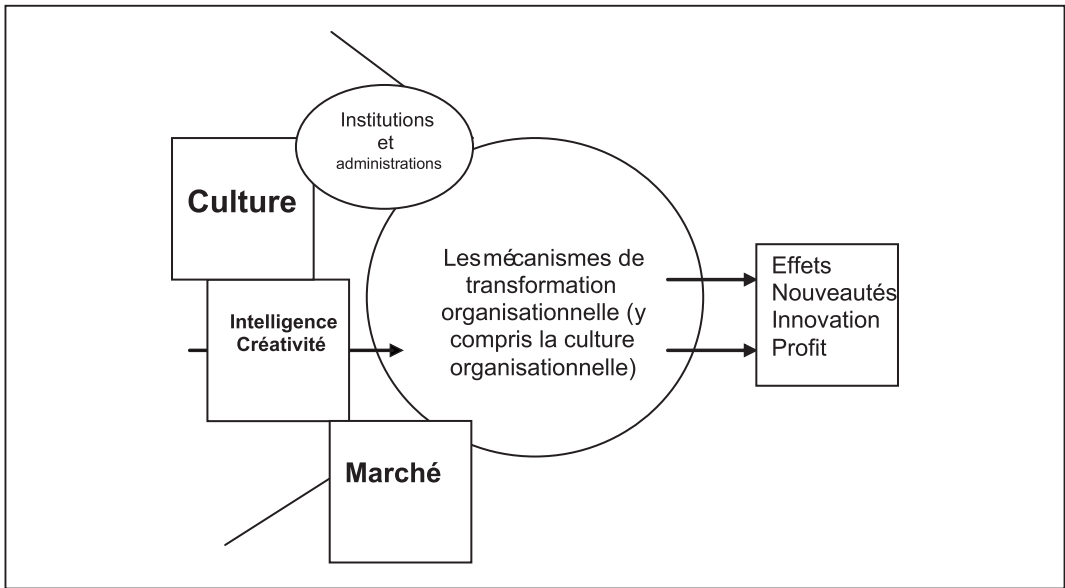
Institutions et administrations

Culture

Intelligence Créativité

Les mécanismes de transformation organisationnelle (y compris la culture organisationnelle)

Effets
Nouveautés
Innovation
Profit

Marché